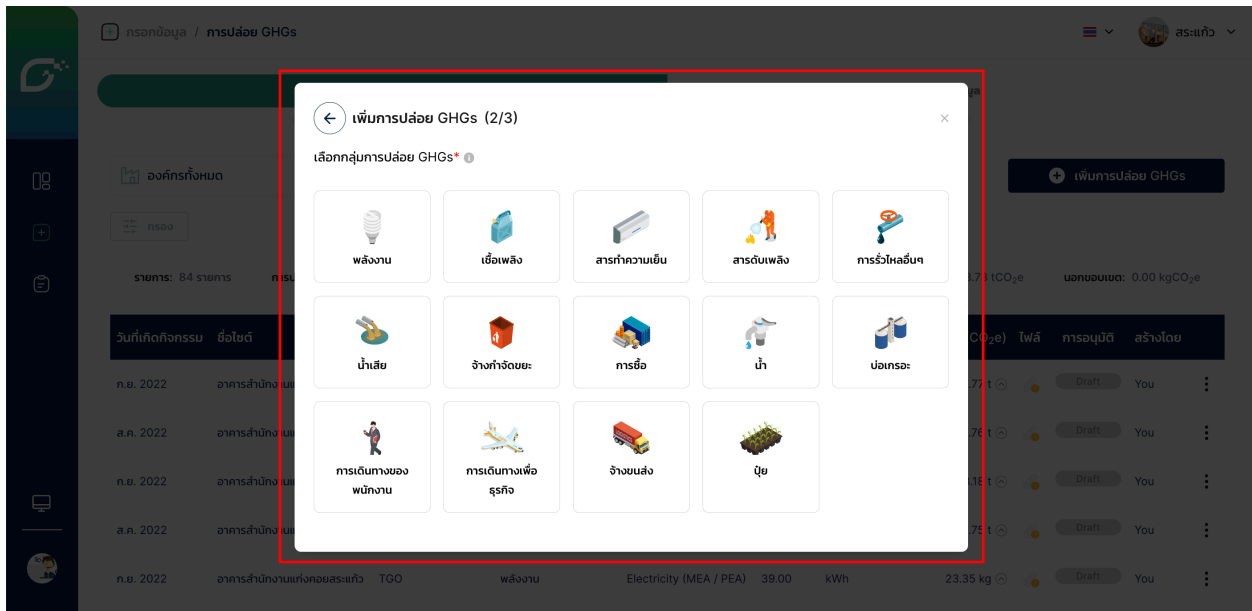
กรอกข้อมูล / การปล่อย GHGs

สระแก้ว

องค์กรทั้งหมด

กรอง

รายการ: 84 รายการ

นอกขอบเขต: 0.00 kgCO$_2$e

เพิ่มการปล่อย GHGs

วันที่เกิดกิจกรรม ชื่อไซต์

ไฟล์ การอนุมัติ สร้างโดย

ก.ย. 2022 อาคารสำนักงาน Draft You

ส.ค. 2022 อาคารสำนักงาน Draft You

ก.ย. 2022 อาคารสำนักงาน Draft You

ส.ค. 2022 อาคารสำนักงาน Draft You

ก.ย. 2022 อาคารสำนักงานแก่งคอยสระแก้ว TGO พลังงาน Electricity (MEA / PEA) 39.00 kWh 23.35 kg Draft You

เพิ่มการปล่อย GHGs (2/3)

×

เลือกกลุ่มการปล่อย GHGs*

พลังงาน

เชื้อเพลิง

สารทำความเย็น

สารดับเพลิง

การรั่วไหลอื่นๆ

น้ำเสีย

จ้างกำจัดขยะ

การซื้อ

น้ำ

บ่อเกรอะ

การเดินทางของพนักงาน

การเดินทางเพื่อธุรกิจ

จ้างขนส่ง

ปุ๋ย